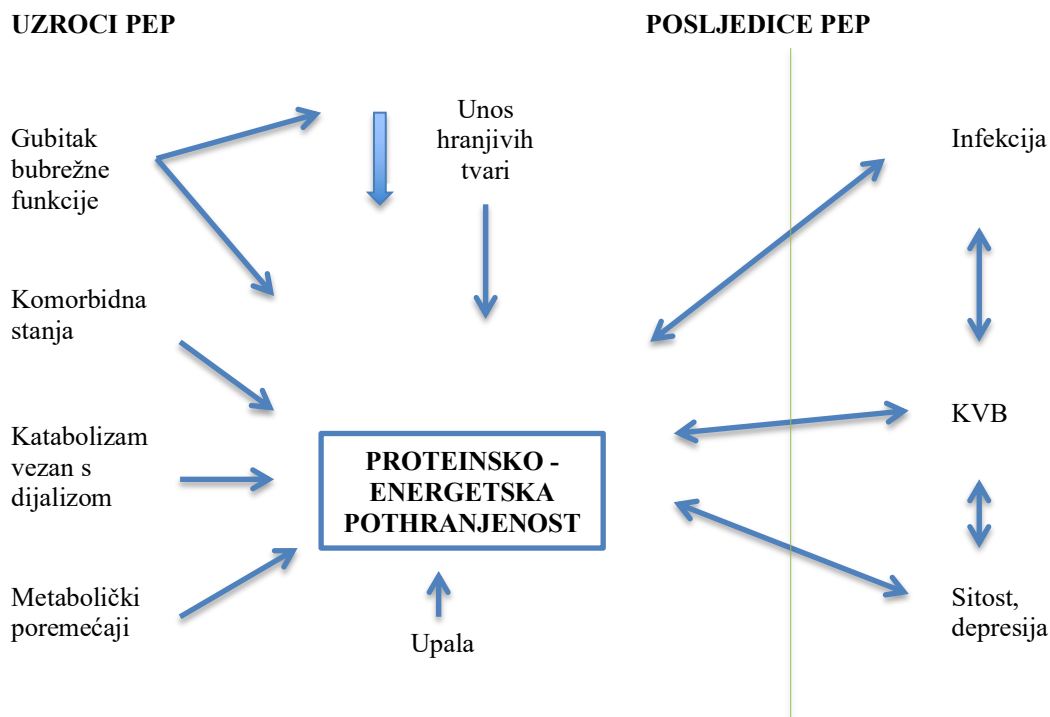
UZROCI PEP

POSLJEDICE PEP

Gubitak bubrežne funkcije

Unos hranjivih tvari

Infekcija

Komorbidna stanja

KVB

Katabolizam vezan s dijalizom

PROTEINSKO - ENERGETSKA POTHRANJENOST

Metabolički poremećaji

Upala

Sitost, depresija